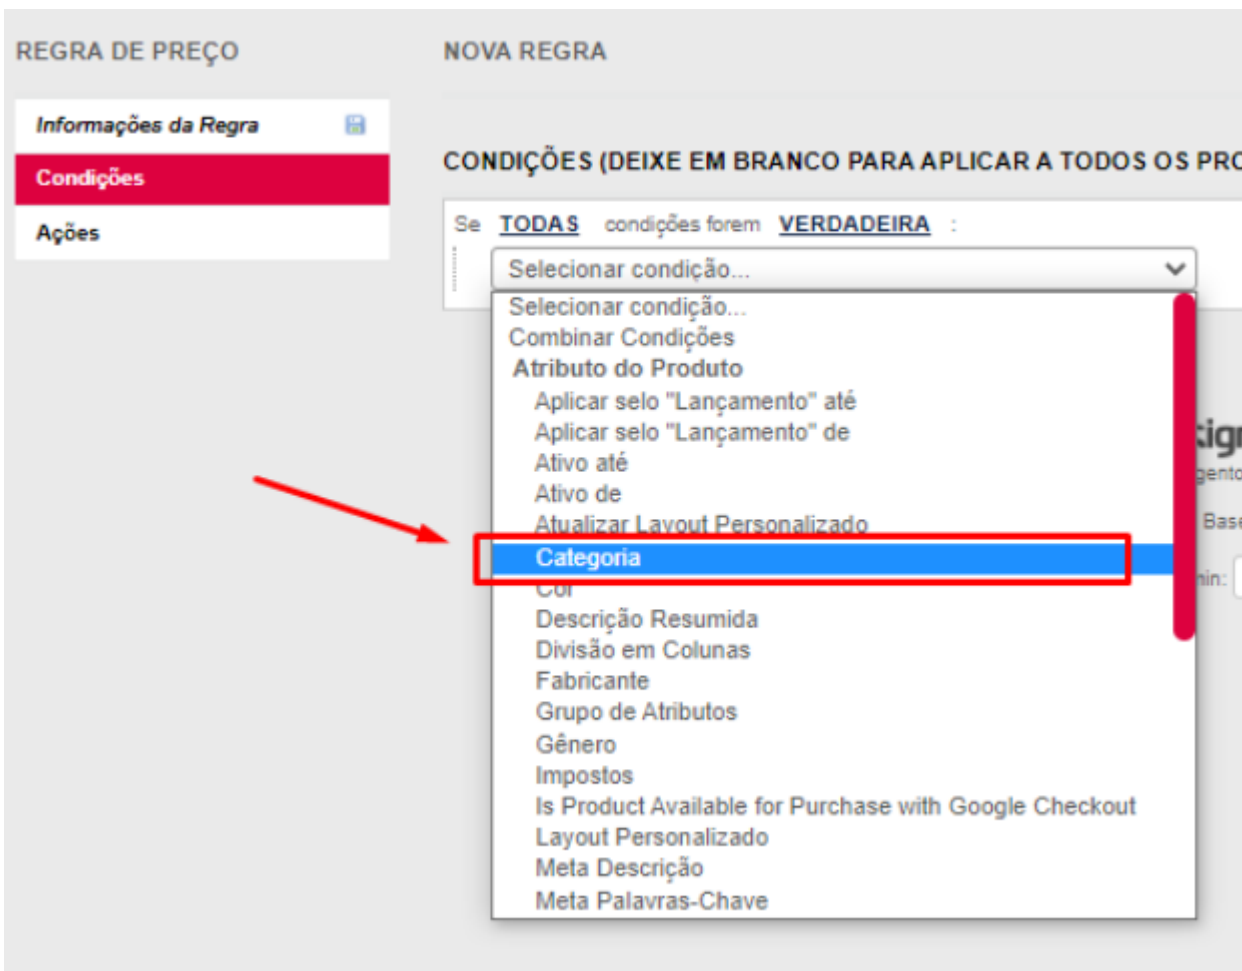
REGRA DE PREÇO

Informações da Regra

Condições

Ações

NOVA REGRA

CONDIÇÕES (DEIXE EM BRANCO PARA APLICAR A TODOS OS PRO

Se TODAS condições forem VERDADEIRA :

Selecionar condição...

Selecionar condição...
Combinar Condições
Atributo do Produto
Aplicar selo "Lançamento" até
Aplicar selo "Lançamento" de
Ativo até
Ativo de
Atualizar Layout Personalizado
Categoria
Cor
Descrição Resumida
Divisão em Colunas
Fabricante
Grupo de Atributos
Gênero
Impostos
Is Product Available for Purchase with Google Checkout
Layout Personalizado
Meta Descrição
Meta Palavras-Chave

tig
gento
Base
nin: